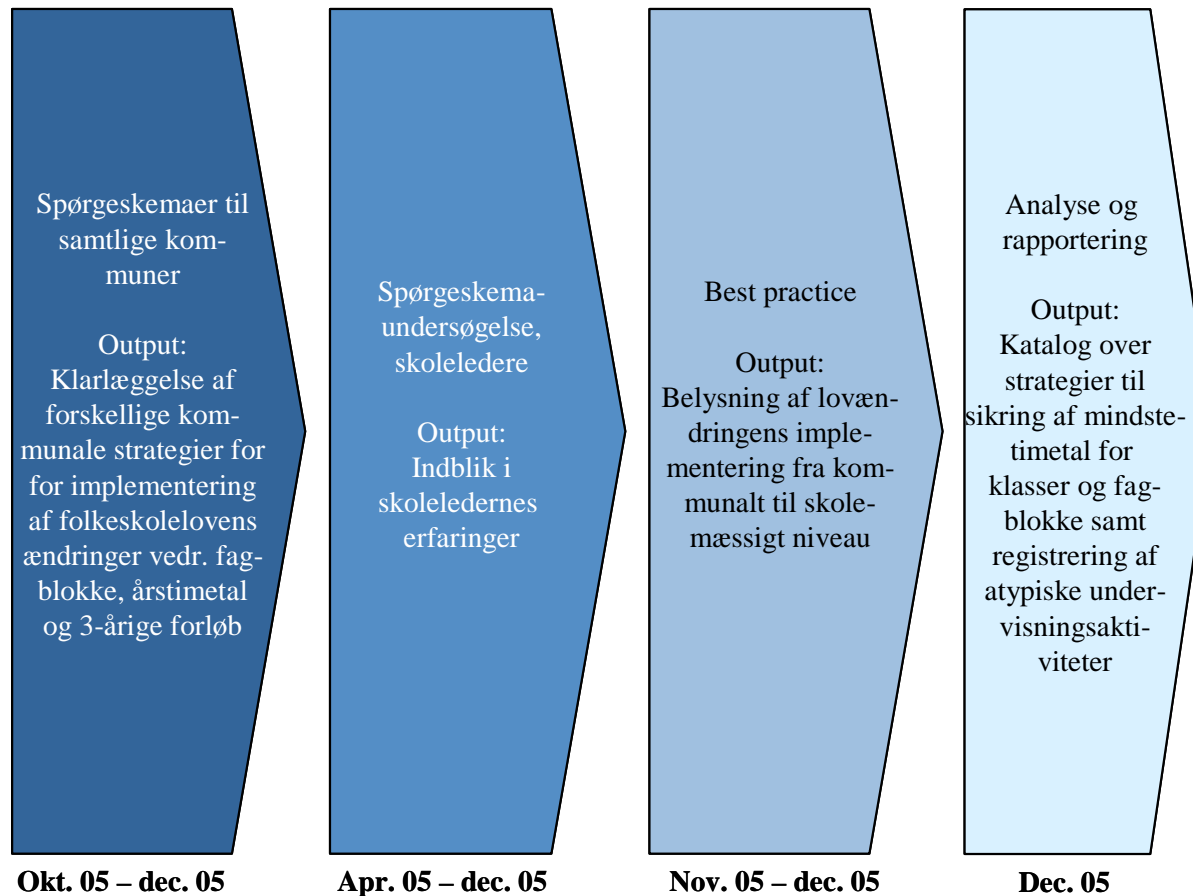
Spørgeskemaer til samtlige kommuner

Output: Klarlæggelse af forskellige kommunale strategier for for implementering af folkeskolelovens ændringer vedr. fagblokke, årstimetal og 3-årige forløb

Okt. 05 – dec. 05

Spørgeskemaundersøgelse, skoleledere

Output: Indblik i skoleledernes erfaringer

Apr. 05 – dec. 05

Best practice

Output: Belysning af lovændringens implementering fra kommunalt til skolemæssigt niveau

Nov. 05 – dec. 05

Analyse og rapportering

Output: Katalog over strategier til sikring af mindstetimetal for klasser og fagblokke samt registrering af atypiske undervisningsaktiviteter

Dec. 05